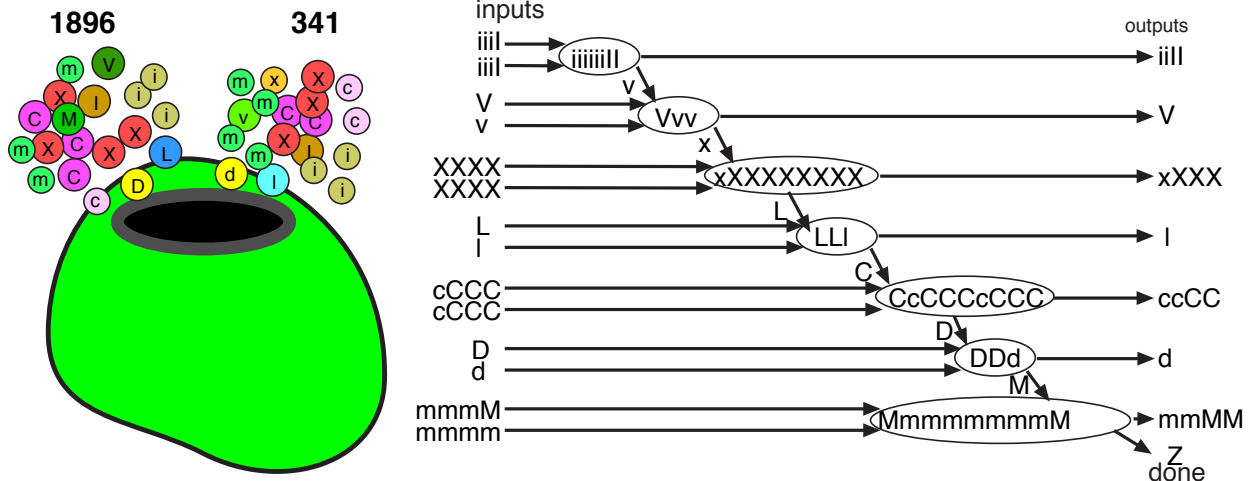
1896

341

m V m i X l i C M i C X X m X C X L m C D c

m x X c m C X v C m X C c l i d m l i i

inputs

outputs

iiiI
iiiI
iiiiiiII
iiII

v

V
v
Vvv
V

x

XXXX
XXXX
xXXXXXXXX
xXXX

L

L
l
LLl
l

C

cCCC
cCCC
CcCCCcCCC
ccCC

D

D
d
DDd
d

M

mmmM
mmmm
MmmmmmmmM
mmMM

Z
done